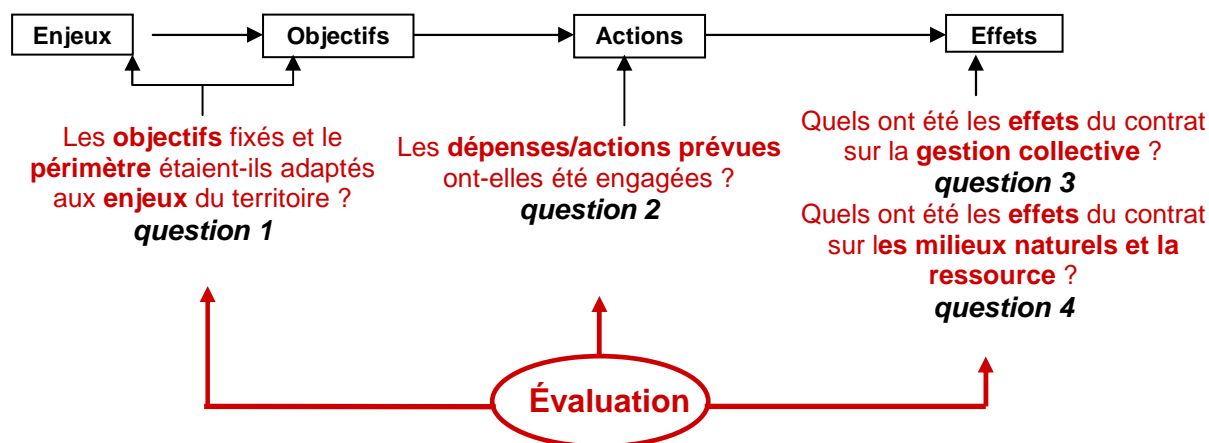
Enjeux

Objectifs

Actions

Effets

Les objectifs fixés et le périmètre étaient-ils adaptés aux enjeux du territoire ?
question 1

Les dépenses/actions prévues ont-elles été engagées ?
question 2

Quels ont été les effets du contrat sur la gestion collective ?
question 3

Quels ont été les effets du contrat sur les milieux naturels et la ressource ?
question 4

Évaluation